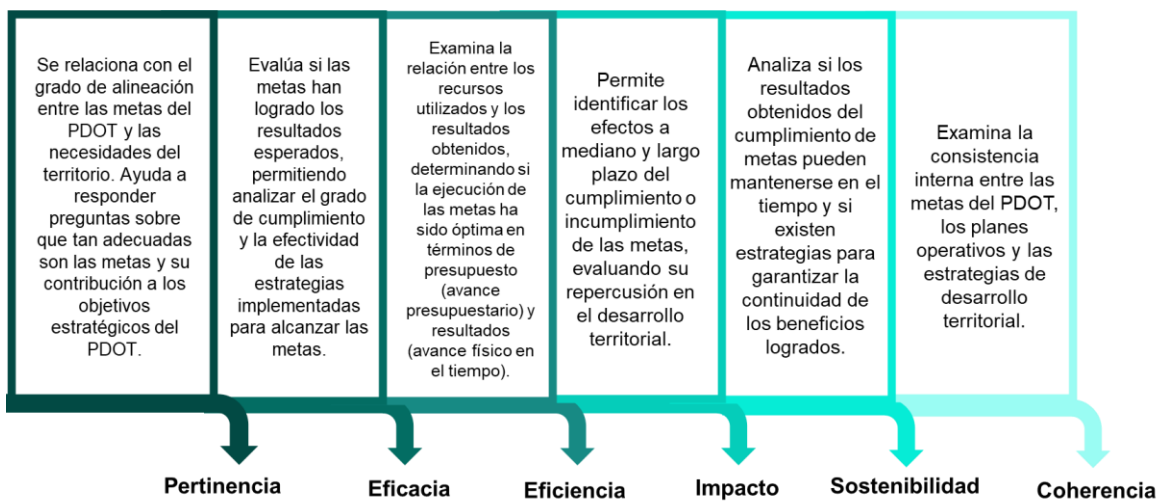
Se relaciona con el grado de alineación entre las metas del PDOT y las necesidades del territorio. Ayuda a responder preguntas sobre que tan adecuadas son las metas y su contribución a los objetivos estratégicos del PDOT.

Pertinencia

Evalúa si las metas han logrado los resultados esperados, permitiendo analizar el grado de cumplimiento y la efectividad de las estrategias implementadas para alcanzar las metas.

Eficacia

Examina la relación entre los recursos utilizados y los resultados obtenidos, determinando si la ejecución de las metas ha sido óptima en términos de presupuesto (avance presupuestario) y resultados (avance físico en el tiempo).

Eficiencia

Permite identificar los efectos a mediano y largo plazo del cumplimiento o incumplimiento de las metas, evaluando su repercusión en el desarrollo territorial.

Impacto

Analiza si los resultados obtenidos del cumplimiento de metas pueden mantenerse en el tiempo y si existen estrategias para garantizar la continuidad de los beneficios logrados.

Sostenibilidad

Examina la consistencia interna entre las metas del PDOT, los planes operativos y las estrategias de desarrollo territorial.

Coherencia